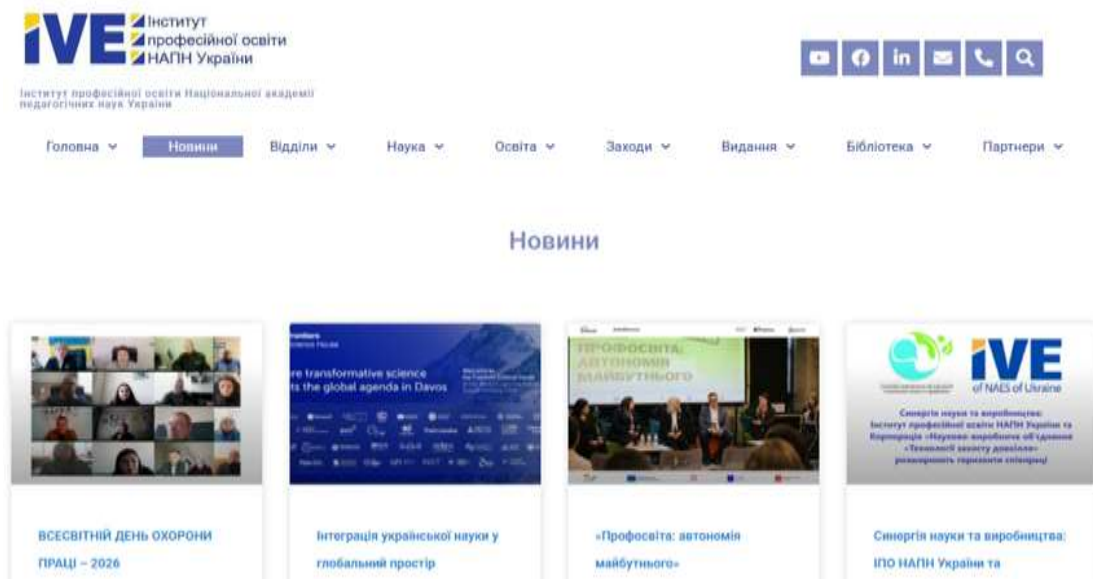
IVE Інститут професійної освіти НАПН України

Інститут професійної освіти Національної академії педагогічних наук України

Головна Новини Відділи Наука Освіта Заходи Видання Бібліотека Партнери

Новини

re transformative science ts the global agenda in Davos

ПРОФОСВІТА: АВТОНОМІЯ МАЙБУТНЬОГО

IVE of NAES of Ukraine

Синергія науки та виробництва: Інститут професійної освіти НАПН України та Корпорація «Науково-виробниче об'єднання «Технології захисту довкілля» розширюють горизонти співпраці

ВСЕСВІТНІЙ ДЕНЬ ОХОРОНИ ПРАЦІ – 2026

Інтеграція української науки у глобальний простір

«Профосвіта: автономія майбутнього»

Синергія науки та виробництва: ІПО НАПН України та